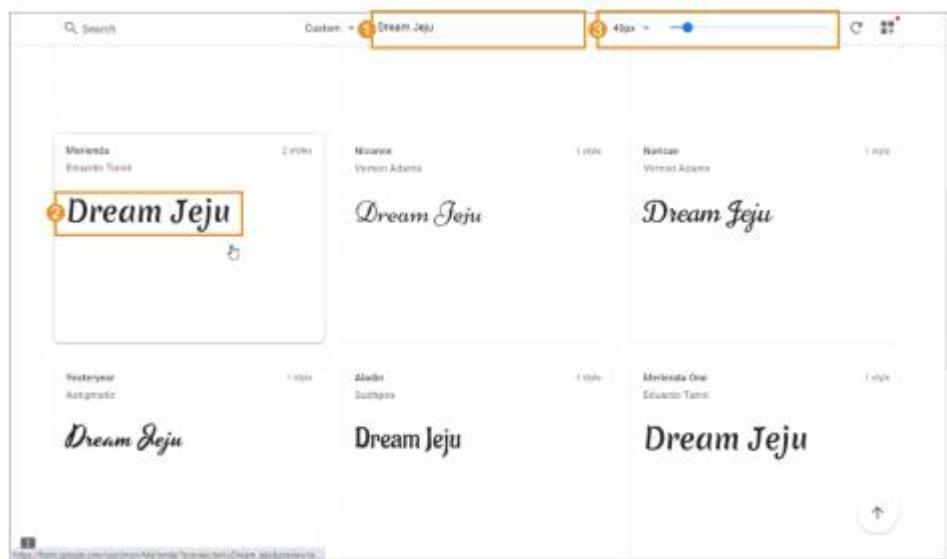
Search

Custom

1

Dream Jeju

3

40px

2

Merienda
Eduardo Tunni
2 styles

Dream Jeju

Niconne
Vernon Adams
1 style

Dream Jeju

Norican
Vernon Adams
1 style

Dream Jeju

Yesteryear
Astigmatic
1 style

Dream Jeju

Aladin
Sudtipos
1 style

Dream Jeju

Merienda One
Eduardo Tunni
1 style

Dream Jeju

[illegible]